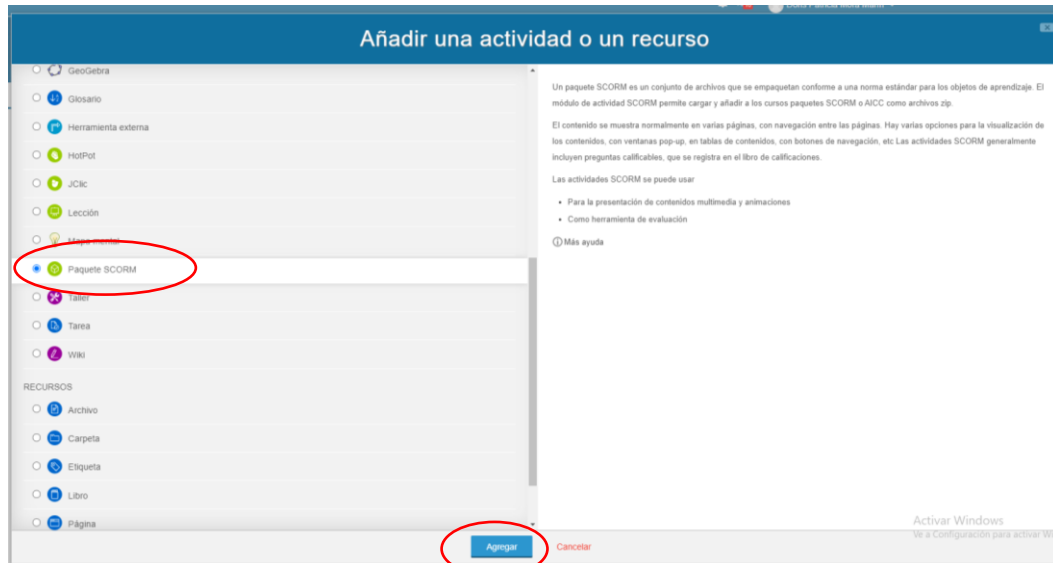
Añadir una actividad o un recurso

GeoGebra
Glosario
Herramienta externa
HotPot
JClic
Lección
Mapa mental
Paquete SCORM
Taller
Tarea
Wiki

RECURSOS
Archivo
Carpeta
Etiqueta
Libro
Página

Un paquete SCORM es un conjunto de archivos que se empaquetan conforme a una norma estándar para los objetos de aprendizaje. El módulo de actividad SCORM permite cargar y añadir a los cursos paquetes SCORM o AICC como archivos zip.

El contenido se muestra normalmente en varias páginas, con navegación entre las páginas. Hay varias opciones para la visualización de los contenidos, con ventanas pop-up, en tablas de contenidos, con botones de navegación, etc Las actividades SCORM generalmente incluyen preguntas calificables, que se registra en el libro de calificaciones.

Las actividades SCORM se puede usar

• Para la presentación de contenidos multimedia y animaciones
• Como herramienta de evaluación

Más ayuda

Activar Windows
Ve a Configuración para activar W

Agregar
Cancelar